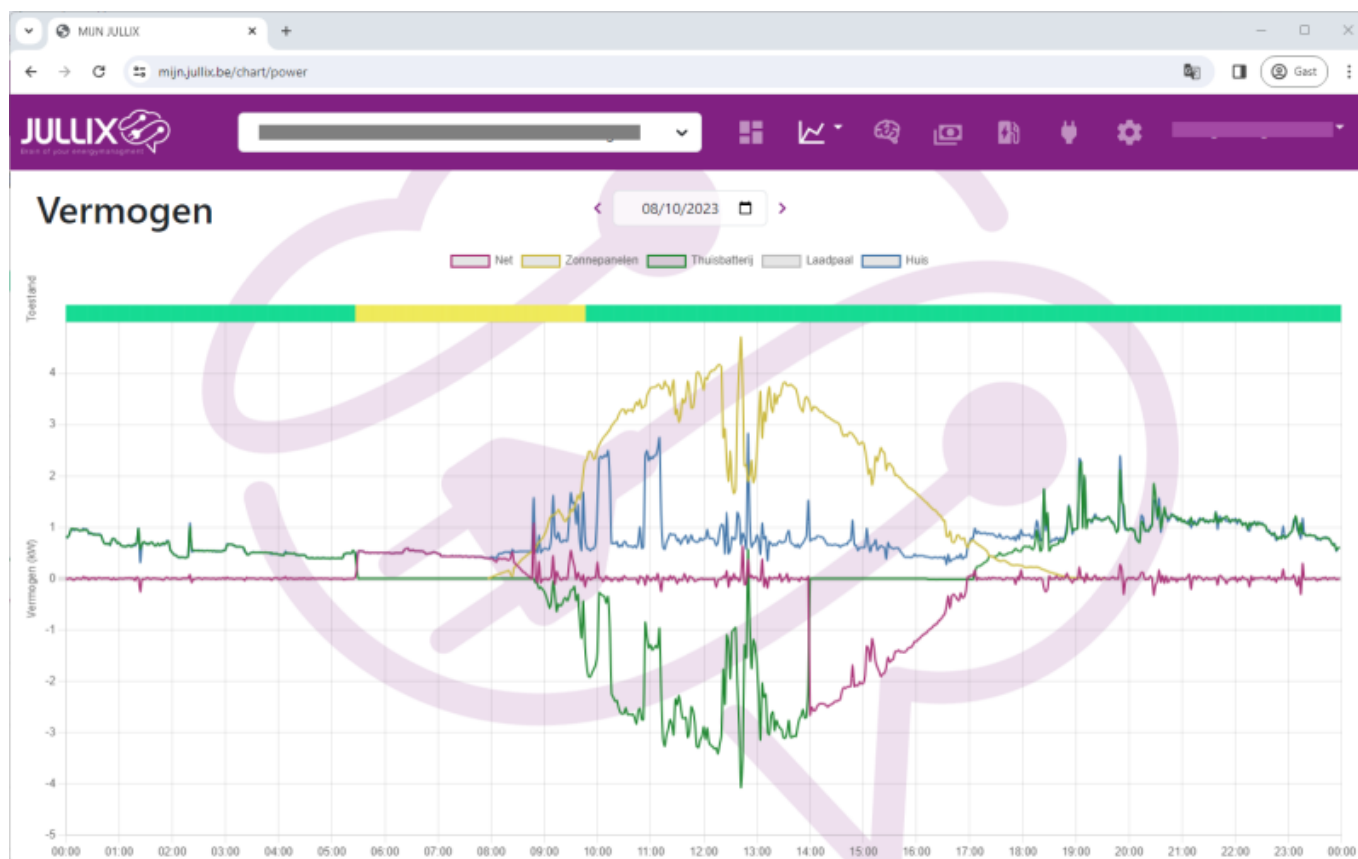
MIJN JULLIX

mijn.jullix.be/chart/power

Gast

JULLIX
Brain of your energymanagement

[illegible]

Vermogen

08/10/2023

Net Zonnepanelen Thuisbatterij Laadpaal Huis

Toestand

Vermogen (kW)

4
3
2
1
0
-1
-2
-3
-4
-5

00:00 01:00 02:00 03:00 04:00 05:00 06:00 07:00 08:00 09:00 10:00 11:00 12:00 13:00 14:00 15:00 16:00 17:00 18:00 19:00 20:00 21:00 22:00 23:00 00:00